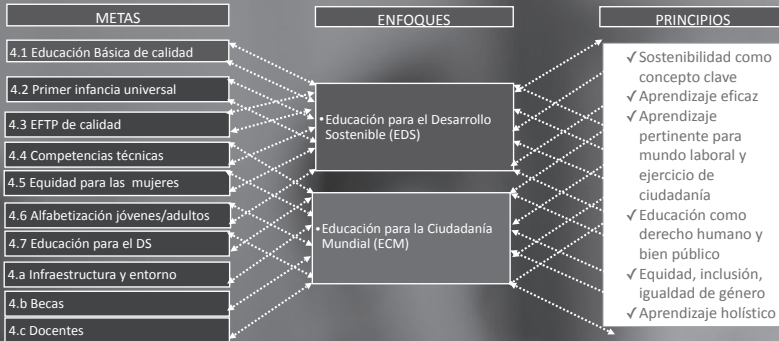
METAS

4.1 Educación Básica de calidad

4.2 Primer infancia universal

4.3 EFTP de calidad

4.4 Competencias técnicas

4.5 Equidad para las mujeres

4.6 Alfabetización jóvenes/adultos

4.7 Educación para el DS

4.a Infraestructura y entorno

4.b Becas

4.c Docentes

ENFOQUES

•Educación para el Desarrollo Sostenible (EDS)

•Educación para la Ciudadanía Mundial (ECM)

PRINCIPIOS

✓Sostenibilidad como concepto clave
✓Aprendizaje eficaz
✓Aprendizaje pertinente para mundo laboral y ejercicio de ciudadanía
✓Educación como derecho humano y bien público
✓Equidad, inclusión, igualdad de género
✓Aprendizaje holístico